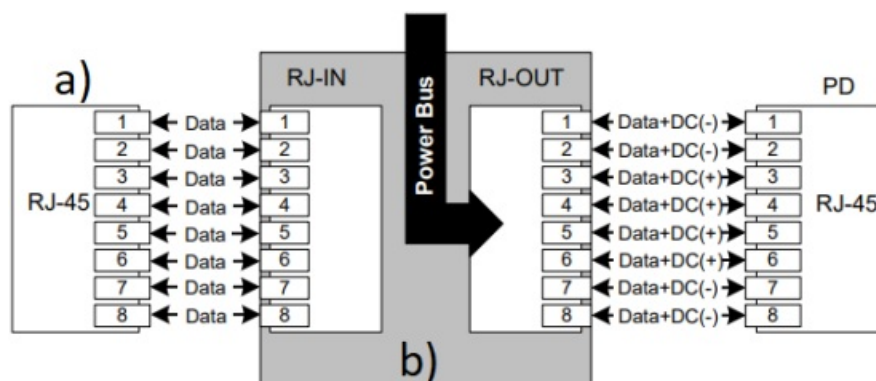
a)

RJ-IN

Power Bus

RJ-OUT

PD

RJ-45

1 Data 1
2 Data 2
3 Data 3
4 Data 4
5 Data 5
6 Data 6
7 Data 7
8 Data 8

1 Data+DC(-) 1
2 Data+DC(-) 2
3 Data+DC(+) 3
4 Data+DC(+) 4
5 Data+DC(+) 5
6 Data+DC(+) 6
7 Data+DC(-) 7
8 Data+DC(-) 8

RJ-45

b)